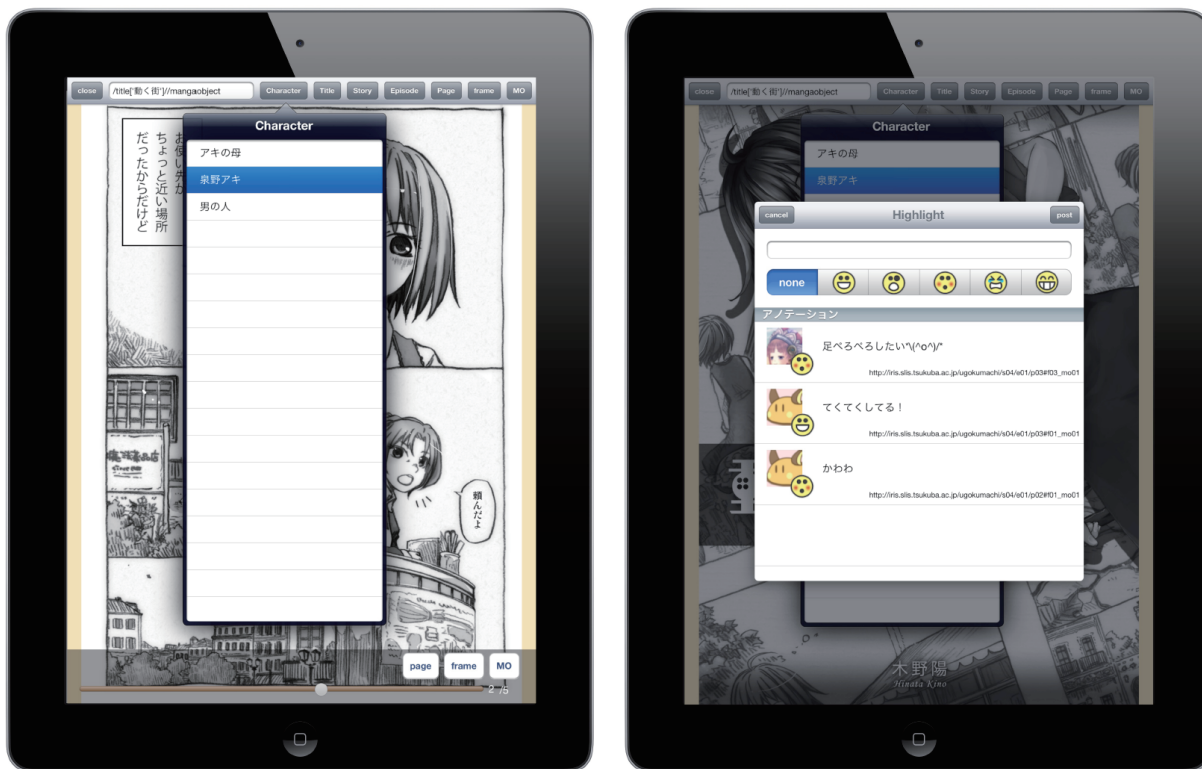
close /title['動く街']//mangaobject Character Title Story Episode Page frame MO

Character

アキの母

泉野アキ

男の人

お使い先がちょっと近い場所だったからだけど

頼んだよ

page frame MO

2 /5

close /title['動く街']//mangaobject Character Title Story Episode Page frame MO

Character

アキの母

泉野アキ

cancel Highlight post

none

アノテーション

足ぺろぺろしたい*\(^o^)/*

http://iris.slis.tsukuba.ac.jp/ugokumachi/s04/e01/p03#f03_mo01

てくてくしてる！

http://iris.slis.tsukuba.ac.jp/ugokumachi/s04/e01/p03#f01_mo01

かわわ

http://iris.slis.tsukuba.ac.jp/ugokumachi/s04/e01/p02#f01_mo01

木野陽
Hinata Kino